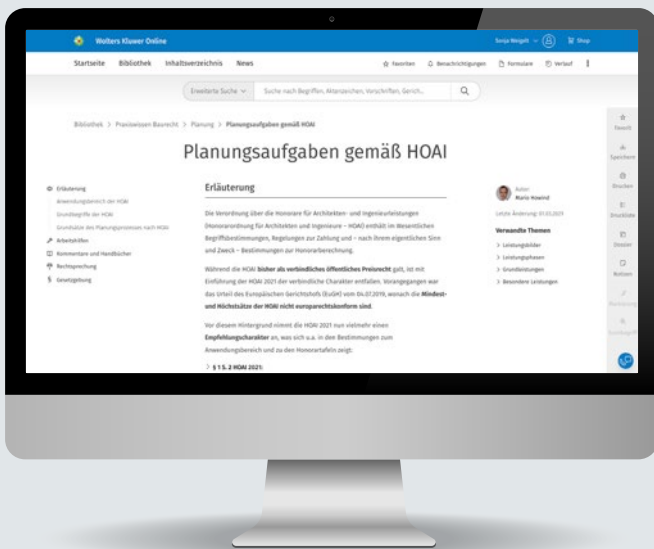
Wolters Kluwer Online

Sonja Weigelt Shop

Startseite Bibliothek Inhaltsverzeichnis News

Favoriten Benachrichtigungen Formulare Verlauf

Erweiterte Suche Suche nach Begriffen, Aktenzeichen, Vorschriften, Gerich...

Bibliothek > Praxiswissen Baurecht > Planung > Planungsaufgaben gemäß HOAI

Planungsaufgaben gemäß HOAI

Erläuterung
Anwendungsbereich der HOAI
Grundbegriffe der HOAI
Grundsätze des Planungsprozesses nach HOAI
Arbeitshilfen
Kommentare und Handbücher
Rechtsprechung
Gesetzgebung

Erläuterung

Die Verordnung über die Honorare für Architekten- und Ingenieurleistungen (Honorarordnung für Architekten und Ingenieure – HOAI) enthält im Wesentlichen Begriffsbestimmungen, Regelungen zur Zahlung und – nach ihrem eigentlichen Sinn und Zweck – Bestimmungen zur Honorarberechnung.

Während die HOAI bisher als verbindliches öffentliches Preisrecht galt, ist mit Einführung der HOAI 2021 der verbindliche Charakter entfallen. Vorangegangen war das Urteil des Europäischen Gerichtshofs (EuGH) vom 04.07.2019, wonach die Mindest- und Höchstsätze der HOAI nicht europarechtskonform sind.

Vor diesem Hintergrund nimmt die HOAI 2021 nun vielmehr einen Empfehlungscharakter an, was sich u.a. in den Bestimmungen zum Anwendungsbereich und zu den Honorartafeln zeigt:

> § 1 S. 2 HOAI 2021:

Autor
Mario Howind

Letzte Änderung: 01.03.2021

Verwandte Themen
> Leistungsbilder
> Leistungsphasen
> Grundleistungen
> Besondere Leistungen

Favorit
Speichern
Drucken
Druckliste
Dossier
Notizen
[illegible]
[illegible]